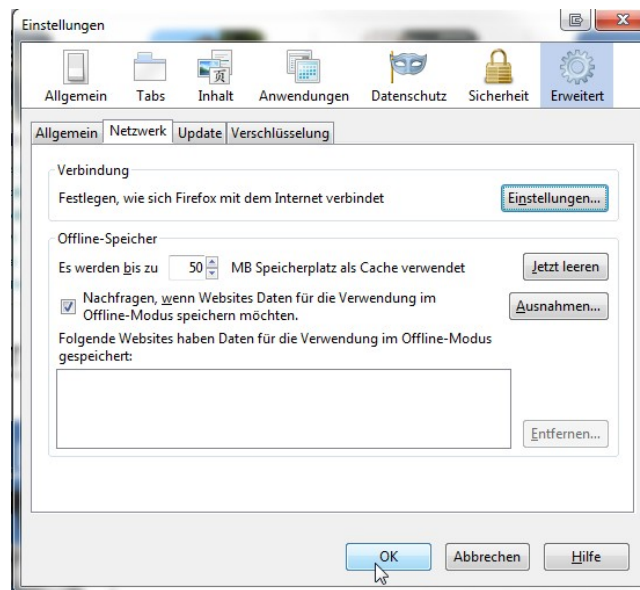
Einstellungen

Allgemein Tabs Inhalt Anwendungen Datenschutz Sicherheit Erweitert

Allgemein Netzwerk Update Verschlüsselung

Verbindung

Festlegen, wie sich Firefox mit dem Internet verbindet

Einstellungen...

Offline-Speicher

Es werden bis zu 50 MB Speicherplatz als Cache verwendet

Jetzt leeren

Nachfragen, wenn Websites Daten für die Verwendung im Offline-Modus speichern möchten.

Ausnahmen...

Folgende Websites haben Daten für die Verwendung im Offline-Modus gespeichert:

Entfernen...

OK Abbrechen Hilfe